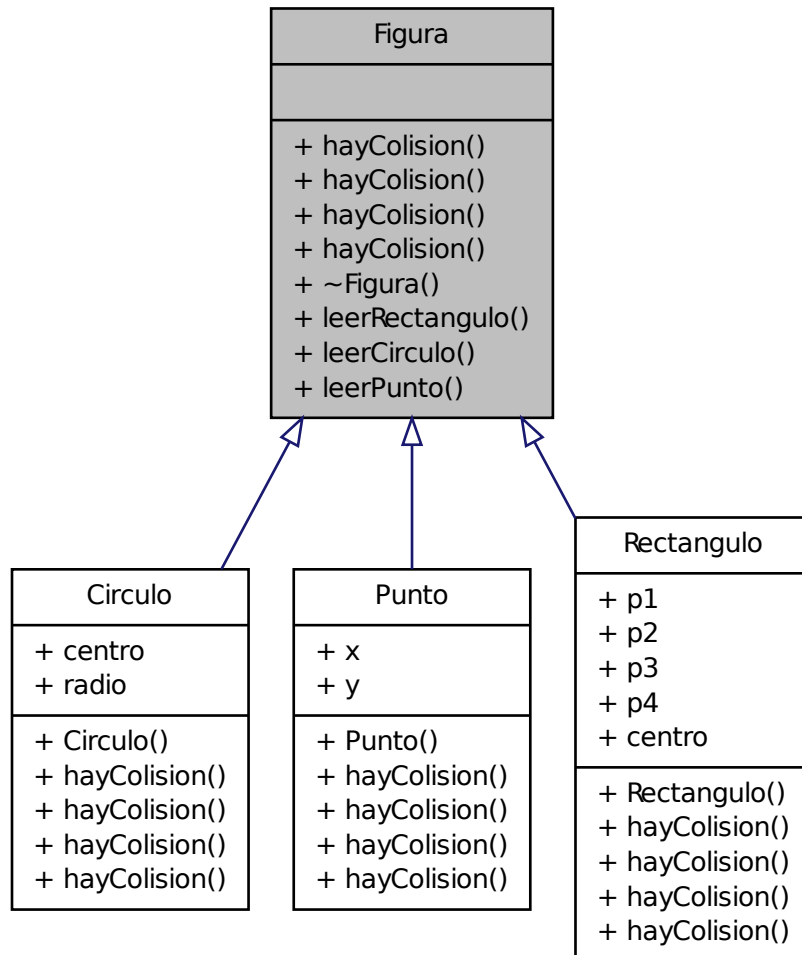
Figura

+ hayColision()
+ hayColision()
+ hayColision()
+ hayColision()
+ ~Figura()
+ leerRectangulo()
+ leerCirculo()
+ leerPunto()

Circulo

+ centro
+ radio

+ Circulo()
+ hayColision()
+ hayColision()
+ hayColision()
+ hayColision()

Punto

+ x
+ y

+ Punto()
+ hayColision()
+ hayColision()
+ hayColision()
+ hayColision()

Rectangulo

+ p1
+ p2
+ p3
+ p4
+ centro

+ Rectangulo()
+ hayColision()
+ hayColision()
+ hayColision()
+ hayColision()